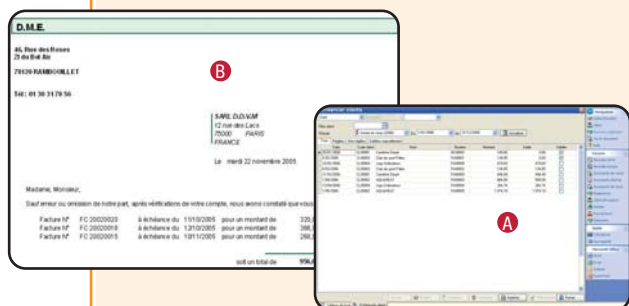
D.M.E.

46, Rue des Roses
Zi du Bel Air

78120 RAMBOUILLET

Tél : 01 30 31 78 56

B

SARL DiDAVM
12 rue des Lacs
75000 PARIS
FRANCE

Le mardi 22 novembre 2005

Madame, Monsieur,

Sauf erreur ou omission de notre part, après vérifications de votre compte, nous avons constaté que vous

Facture N° FC 20020020 à échéance du 11/10/2005 pour un montant de 320,
Facture N° FC 20020018 à échéance du 12/10/2005 pour un montant de 388,
Facture N° FC 20020015 à échéance du 10/11/2005 pour un montant de 268,

soit un total de 956,

A